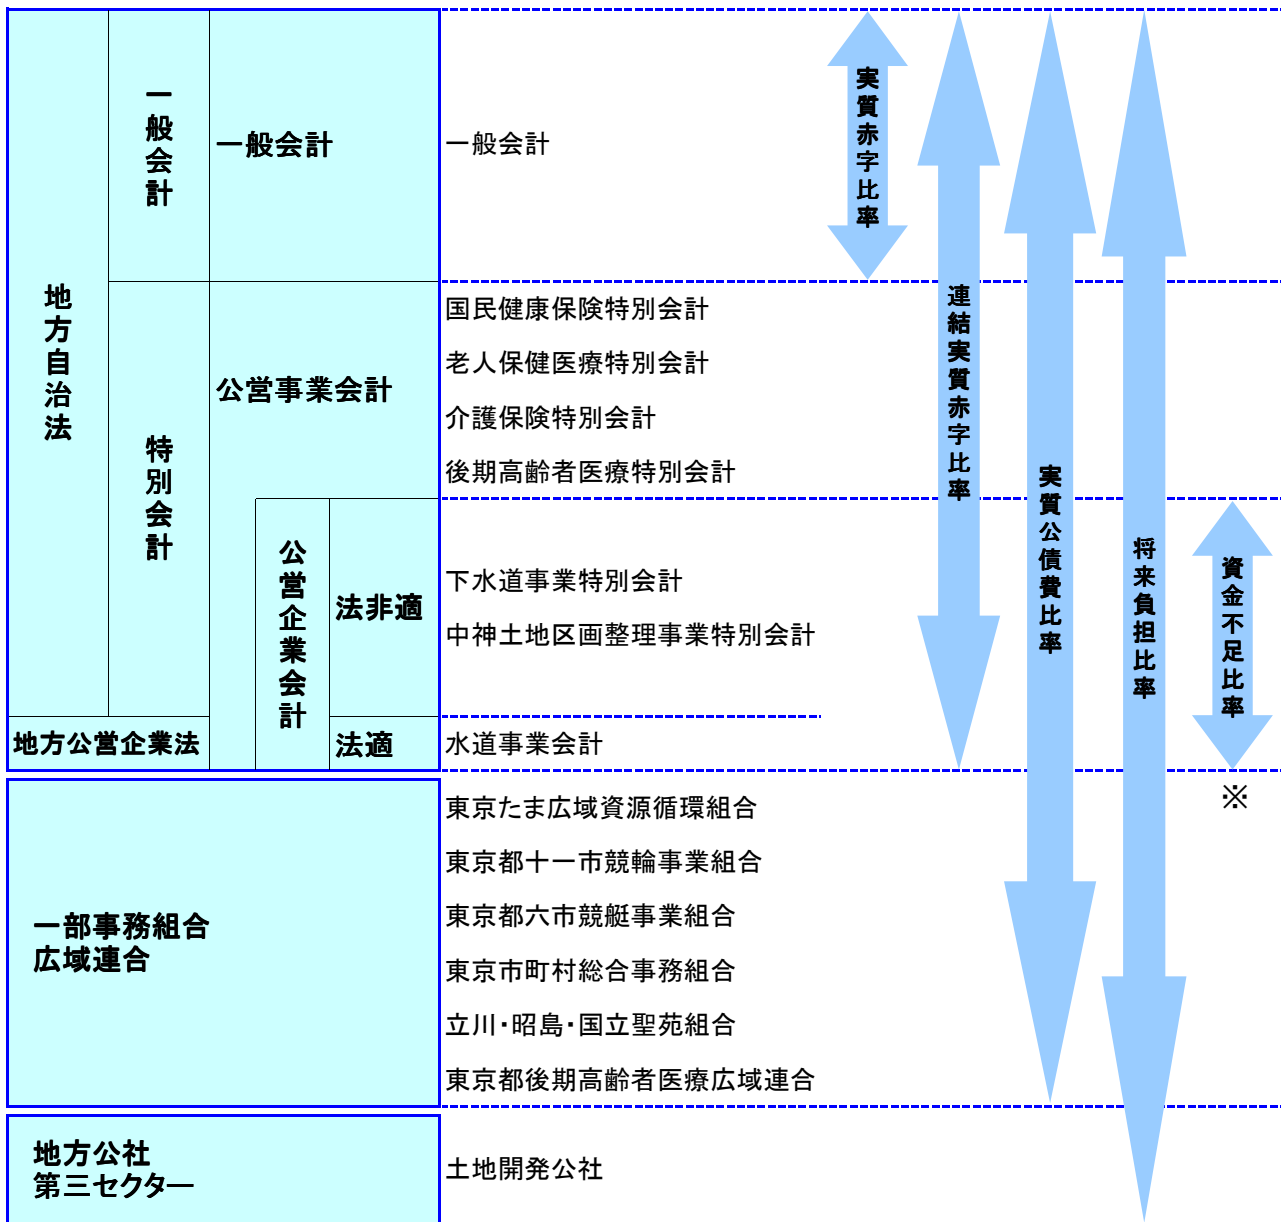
| | | | |
|---|---|---|---|
| 地方自治法 | 一般会計 | 一般会計 | 一般会計 |
| | 特別会計 | 公営事業会計 | 国民健康保険特別会計<br>老人保健医療特別会計<br>介護保険特別会計<br>後期高齢者医療特別会計 |
| | | 公営企業会計 法非適 | 下水道事業特別会計<br>中神土地区画整理事業特別会計 |
| 地方公営企業法 | | 公営企業会計 法適 | 水道事業会計 |
| 一部事務組合<br>広域連合 | | | 東京たま広域資源循環組合<br>東京都十一市競輪事業組合<br>東京都六市競艇事業組合<br>東京市町村総合事務組合<br>立川・昭島・国立聖苑組合<br>東京都後期高齢者医療広域連合 |
| 地方公社<br>第三セクター | | | 土地開発公社 |

実質赤字比率

連結実質赤字比率

実質公債費比率

将来負担比率

資金不足比率

※